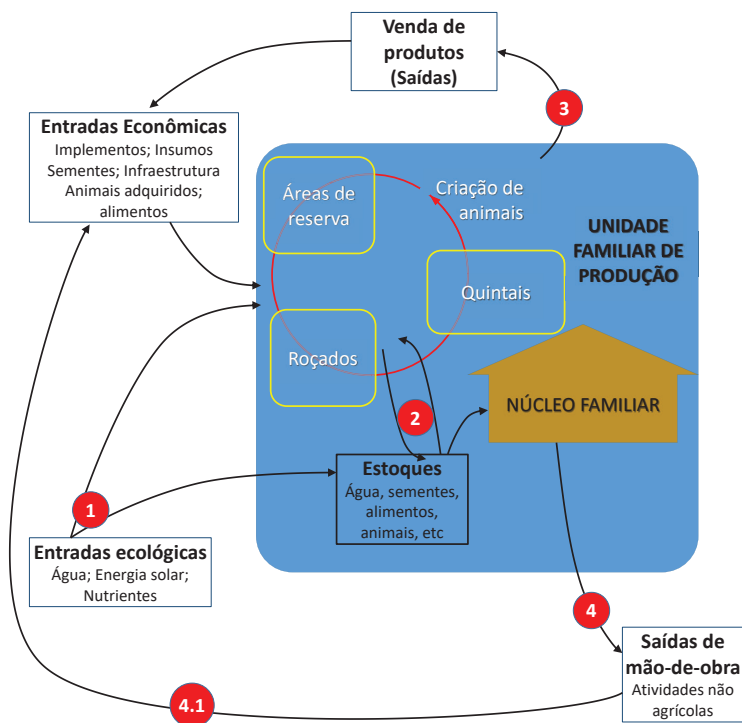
Venda de produtos (Saídas)

Entradas Econômicas
Implementos; Insumos
Sementes; Infraestrutura
Animais adquiridos;
alimentos

3

Áreas de reserva

Criação de animais

UNIDADE FAMILIAR DE PRODUÇÃO

Quintais

Roçados

NÚCLEO FAMILIAR

2

Estoques
Água, sementes, alimentos, animais, etc

1

Entradas ecológicas
Água; Energia solar; Nutrientes

4

Saídas de mão-de-obra
Atividades não agrícolas

4.1